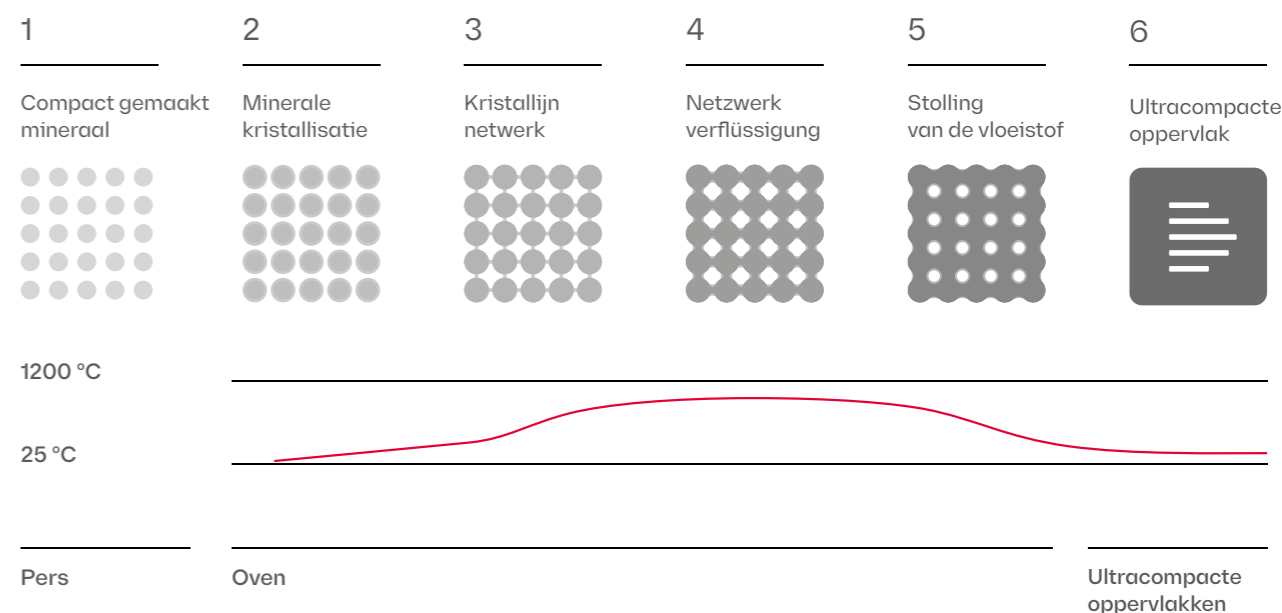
1

Compact gemaakt mineraal

2

Minerale kristallisatie

3

Kristallijn netwerk

4

Netzwerk verflüssigung

5

Stolling van de vloeistof

6

Ultracompacte oppervlak

1200 °C

25 °C

Pers

Oven

Ultracompacte oppervlakken